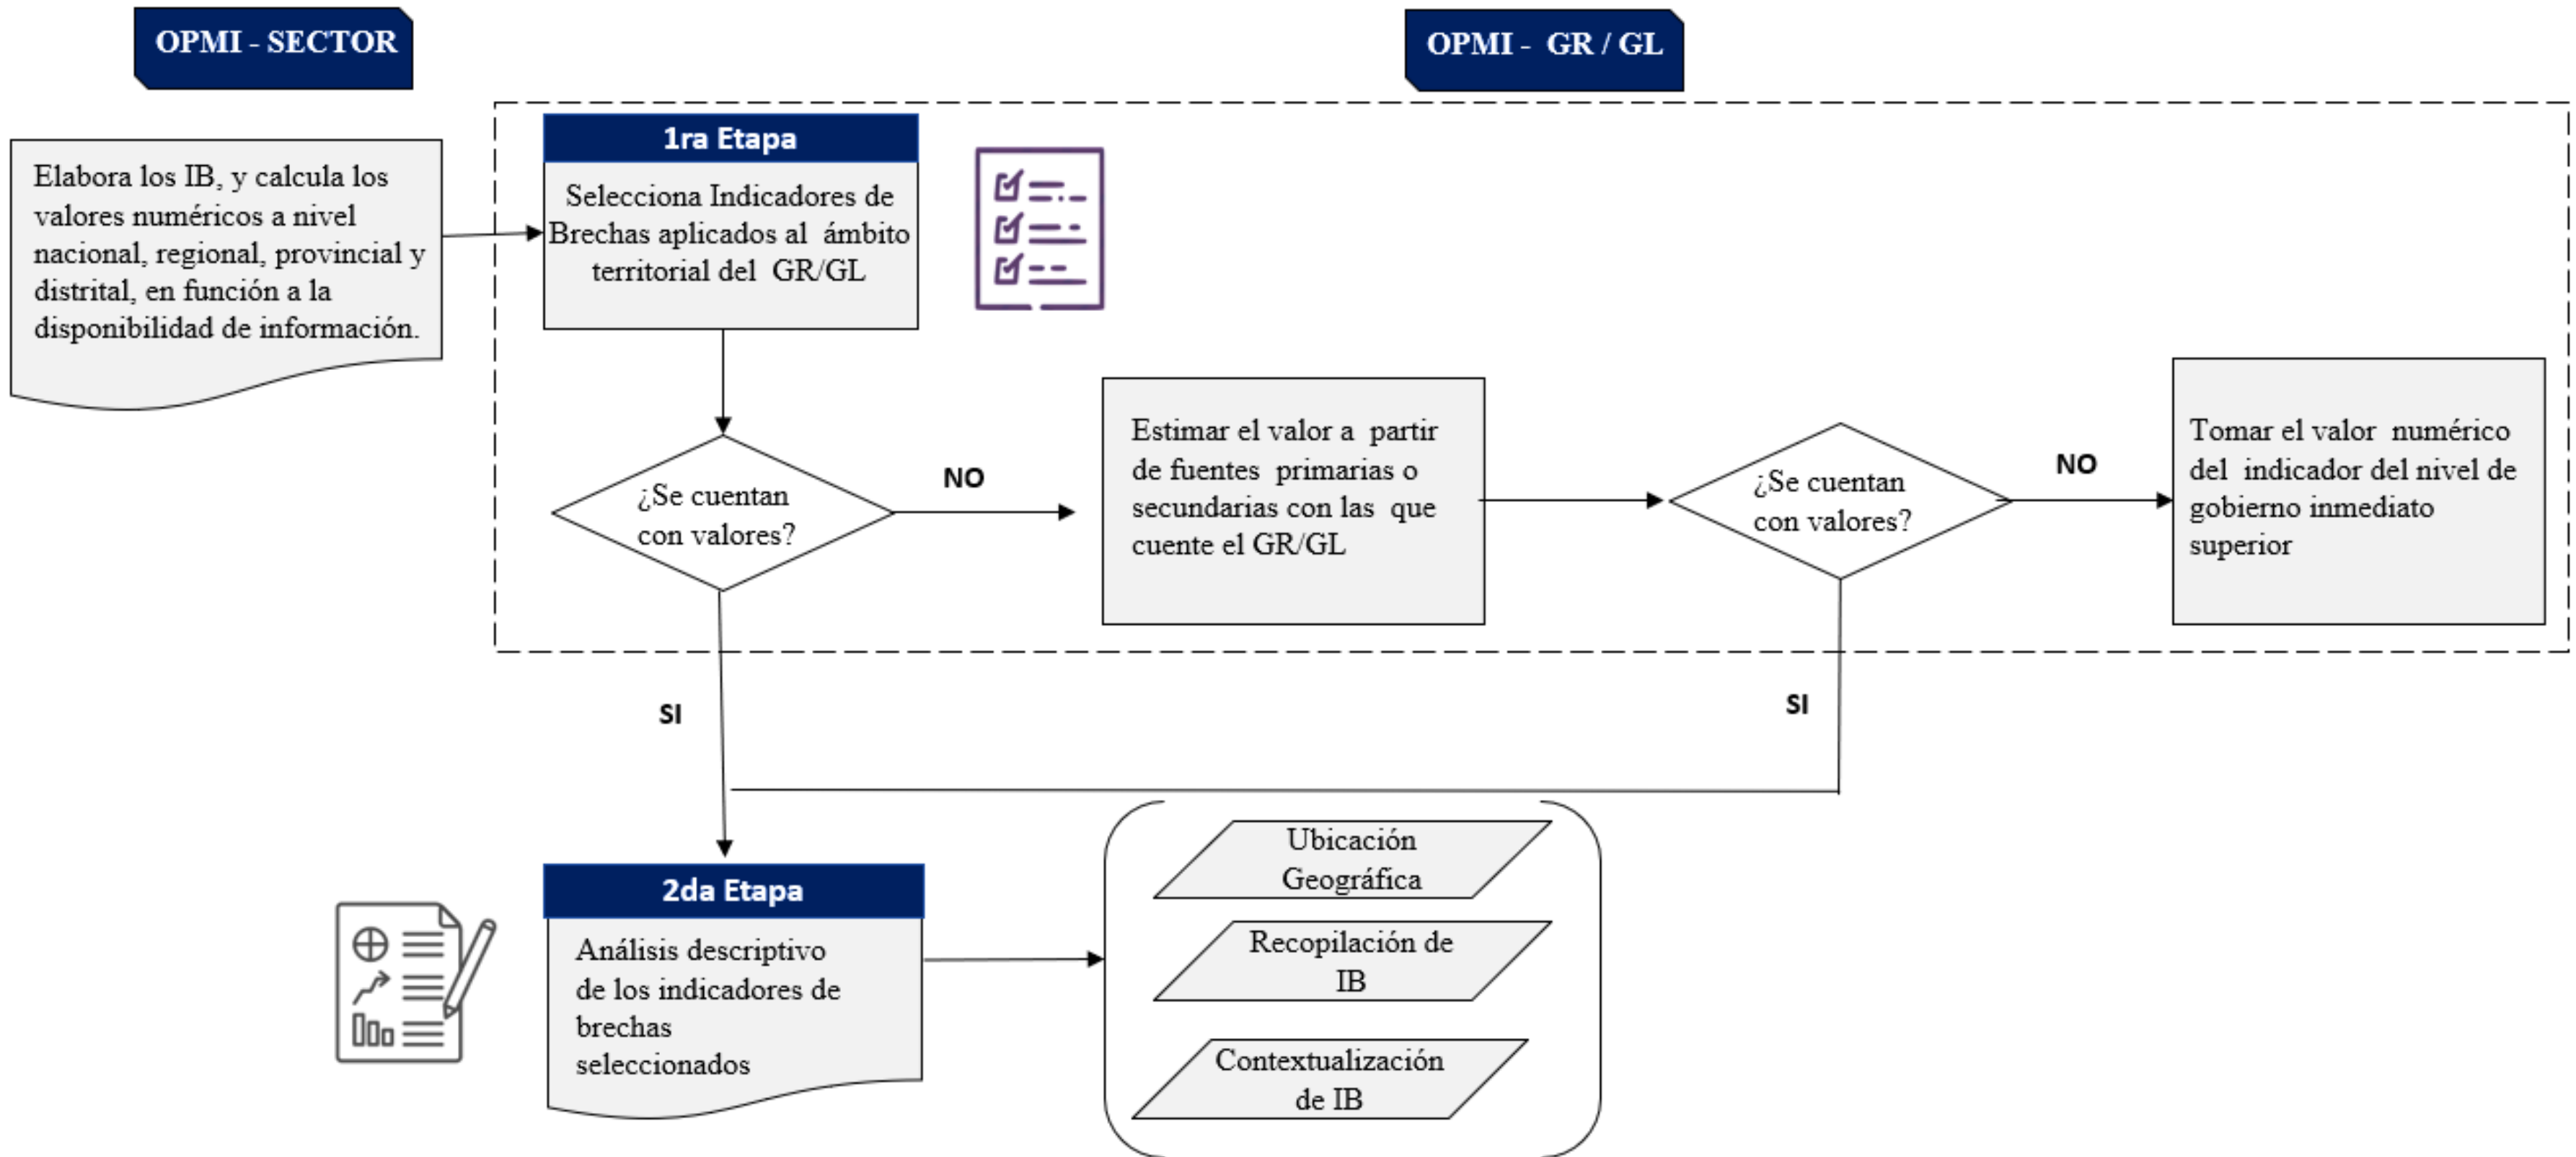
OPMI - SECTOR

OPMI - GR / GL

Elabora los IB, y calcula los valores numéricos a nivel nacional, regional, provincial y distrital, en función a la disponibilidad de información.

1ra Etapa

Selecciona Indicadores de Brechas aplicados al ámbito territorial del GR/GL

¿Se cuentan con valores?

NO

Estimar el valor a partir de fuentes primarias o secundarias con las que cuente el GR/GL

¿Se cuentan con valores?

NO

Tomar el valor numérico del indicador del nivel de gobierno inmediato superior

SI

SI

2da Etapa

Análisis descriptivo de los indicadores de brechas seleccionados

Ubicación Geográfica

Recopilación de IB

Contextualización de IB